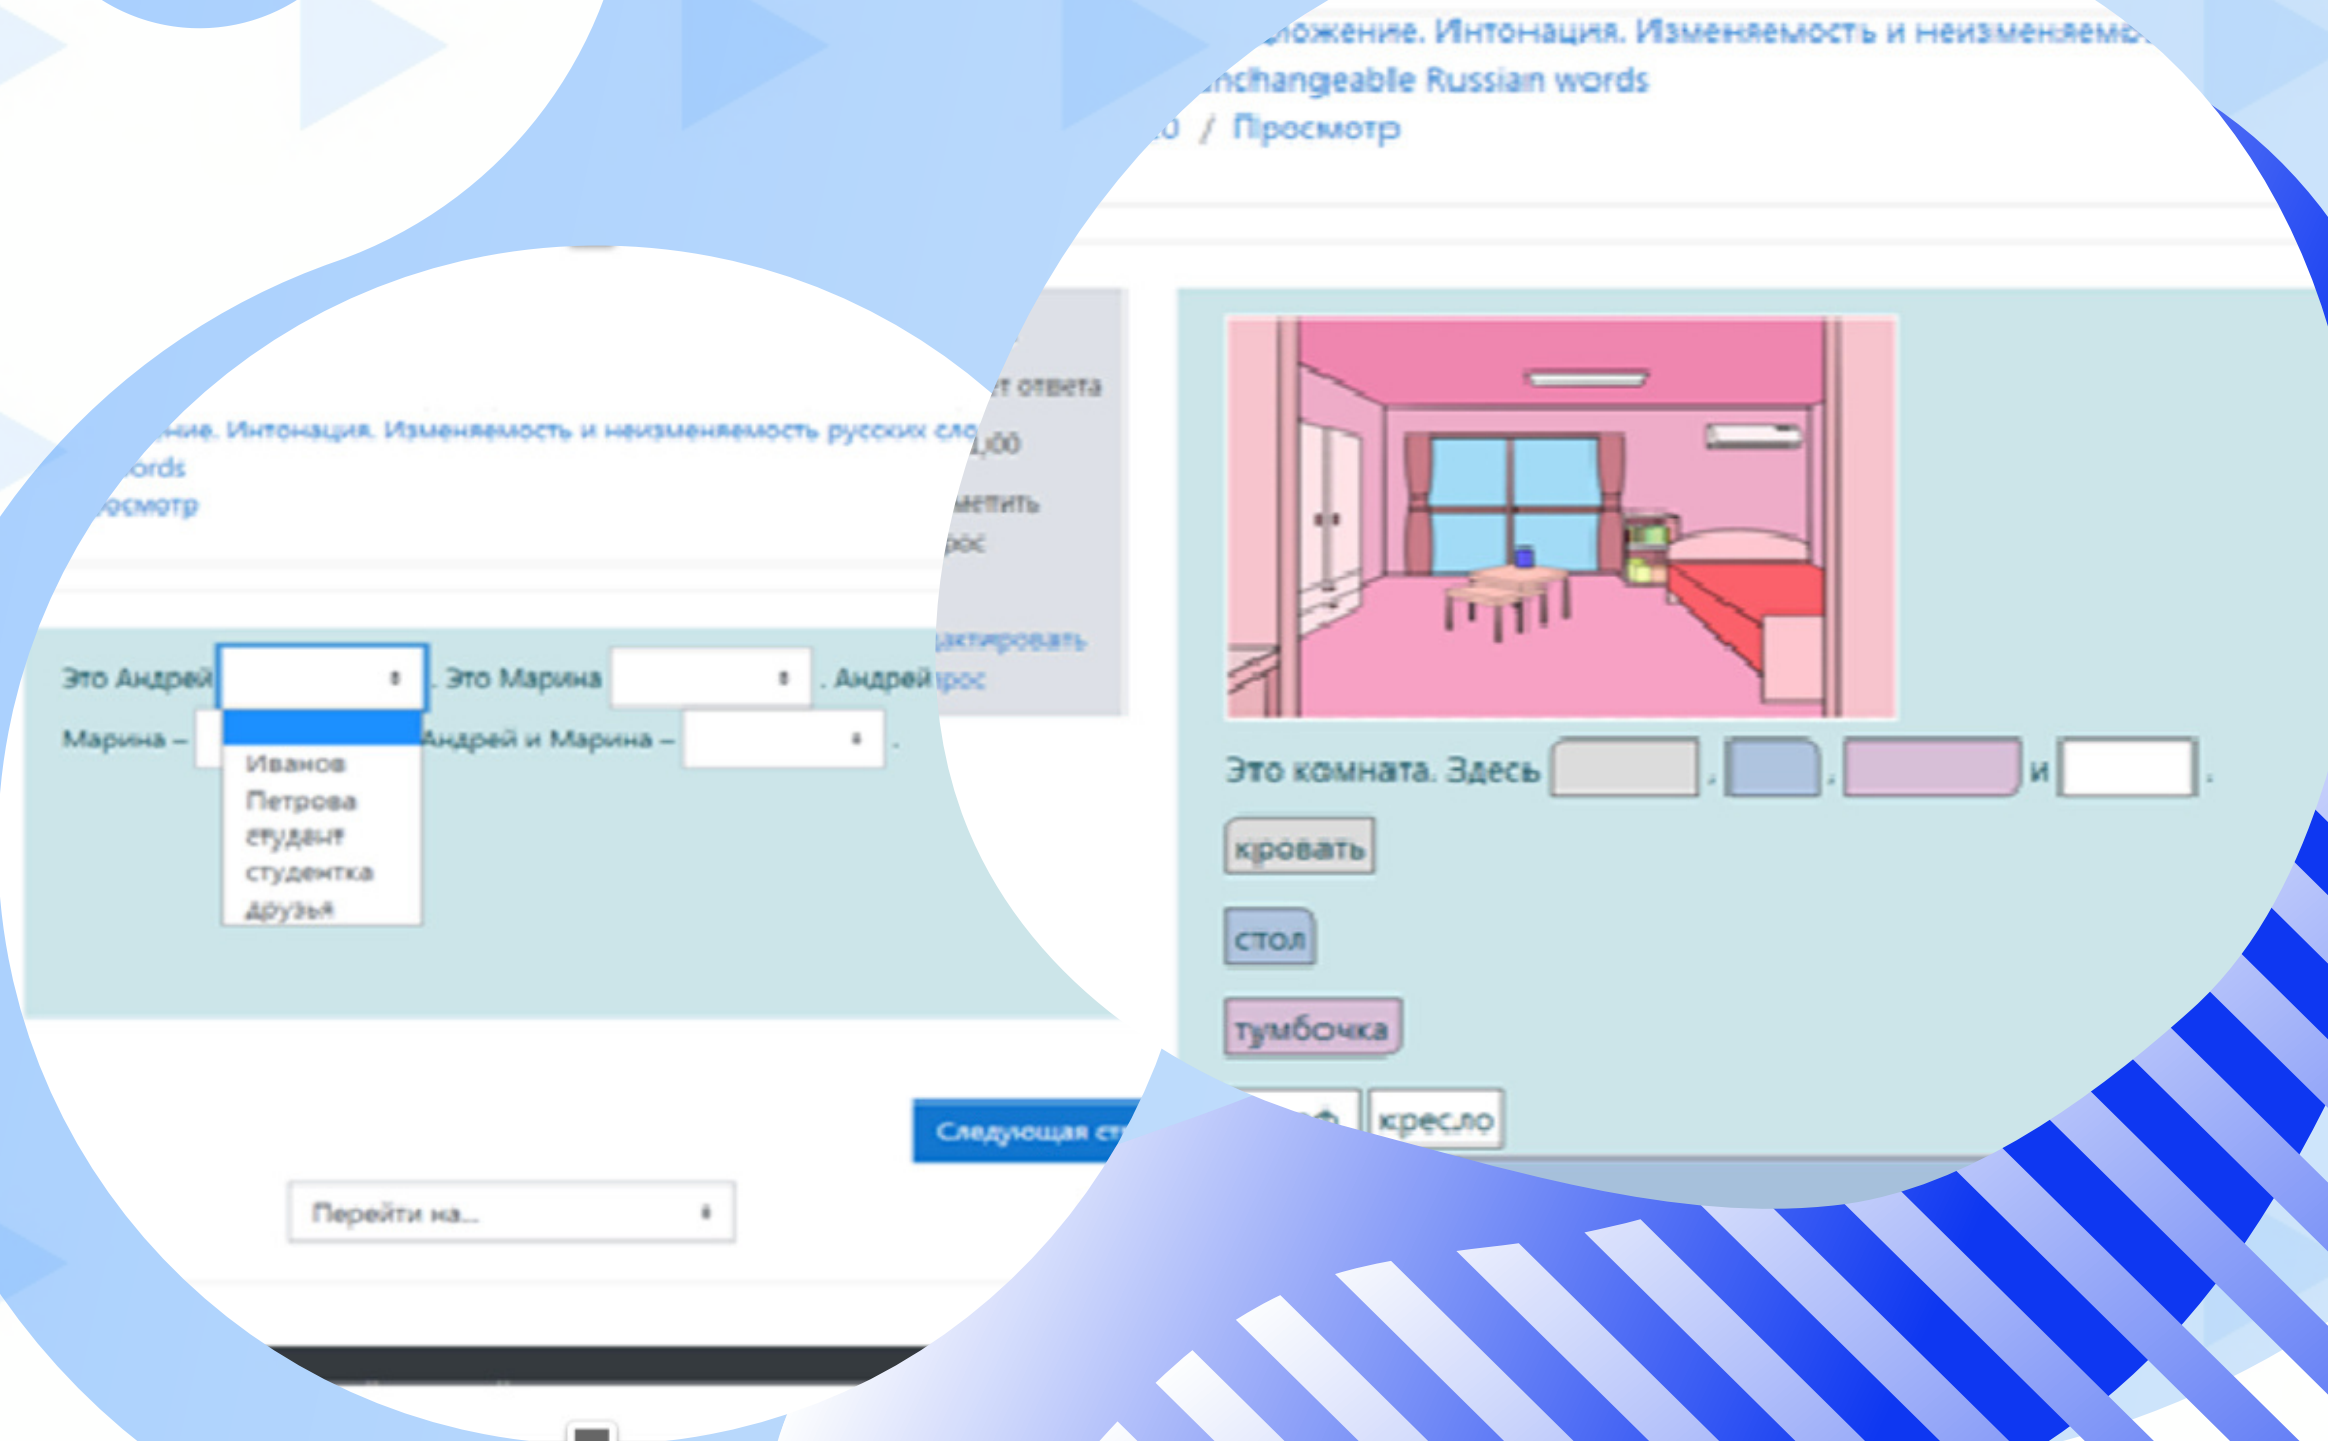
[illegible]ожение. Интонация. Изменяемость и неизменяемо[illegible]
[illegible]nchangeable Russian words
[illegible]о / Просмотр

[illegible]ние. Интонация. Изменяемость и неизменяемость русских сло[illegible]
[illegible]ords
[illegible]осмотр

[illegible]т ответа
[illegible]1,00
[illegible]метить
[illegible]рос
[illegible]актировать
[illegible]рос

Это Андрей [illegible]. Это Марина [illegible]. Андрей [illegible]
Марина – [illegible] Андрей и Марина – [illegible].

Иванов
Петрова
студент
студентка
друзья

Следующая ст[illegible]

Перейти на...

Это комната. Здесь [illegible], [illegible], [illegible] и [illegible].

кровать

стол

тумбочка

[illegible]ф

кресло